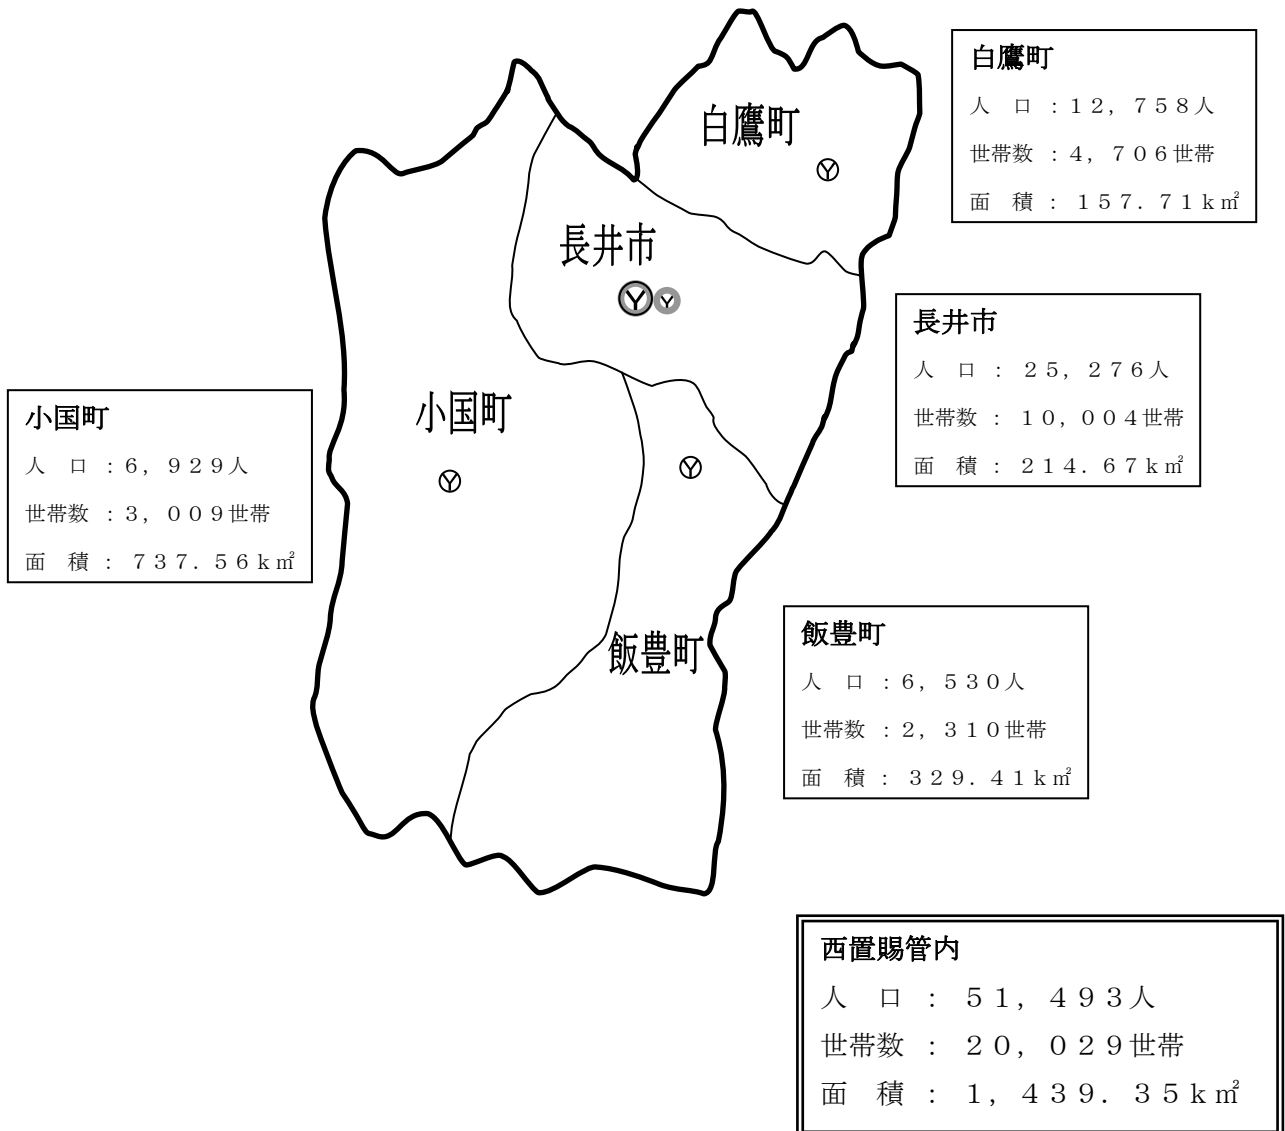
白鷹町

人　口：12，758人

世帯数：4，706世帯

面　積：157．71ｋ㎡

白鷹町

長井市

長井市

人　口：25，276人

世帯数：10，004世帯

面　積：214．67ｋ㎡

小国町

人　口：6，929人

世帯数：3，009世帯

面　積：737．56ｋ㎡

小国町

飯豊町

飯豊町

人　口：6，530人

世帯数：2，310世帯

面　積：329．41ｋ㎡

西置賜管内

人　口：51，493人

世帯数：20，029世帯

面　積：1，439．35ｋ㎡